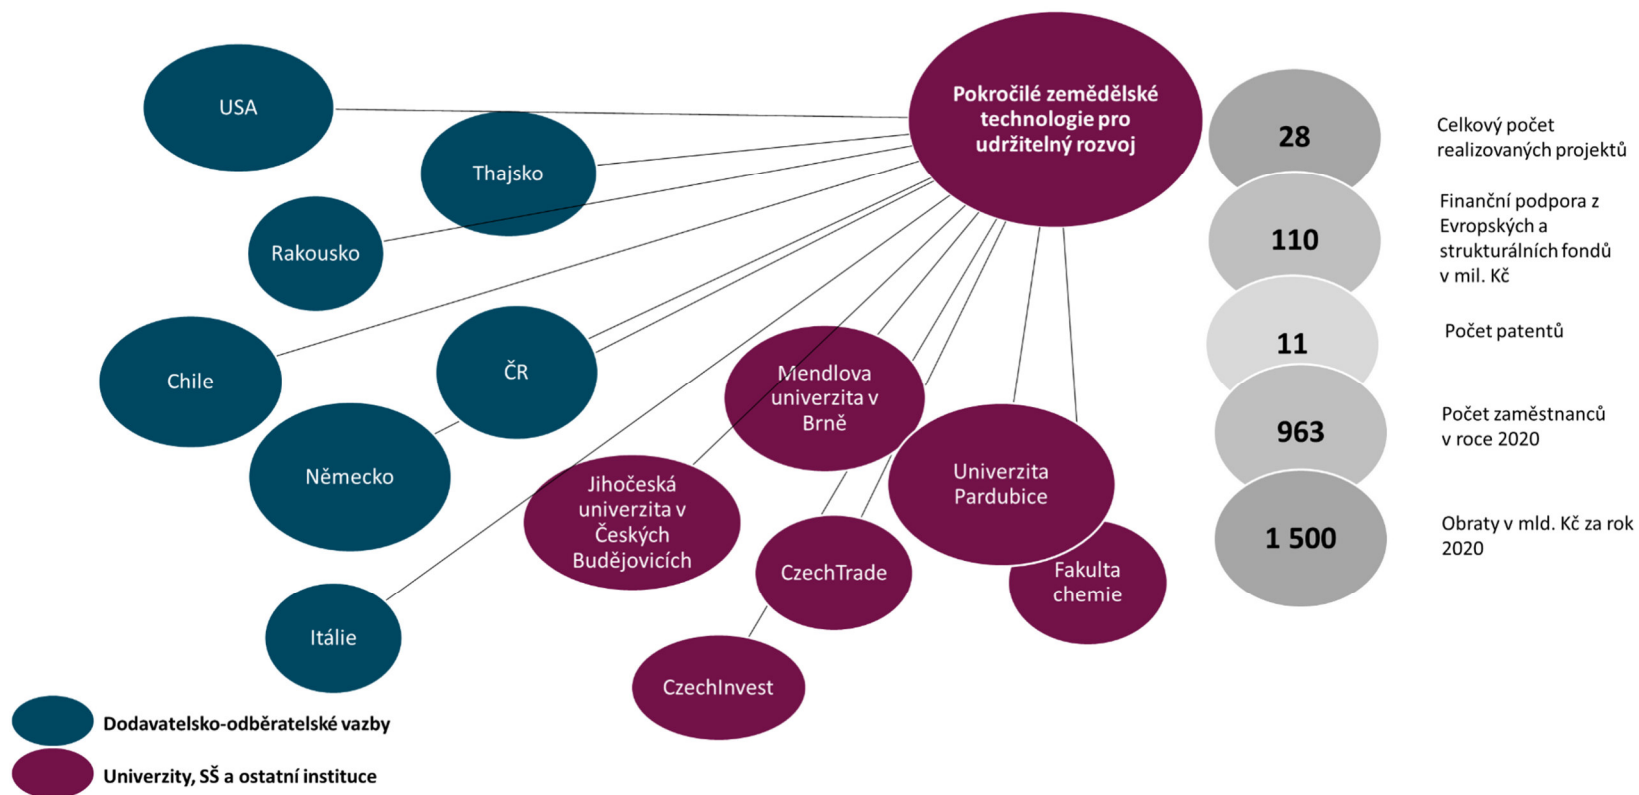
Pokročilé zemědělské technologie pro udržitelný rozvoj

USA

Thajsko

Rakousko

Chile

ČR

Německo

Itálie

Mendlova univerzita v Brně

Jihočeská univerzita v Českých Budějovicích

CzechTrade

CzechInvest

Univerzita Pardubice

Fakulta chemie

28

Celkový počet realizovaných projektů

110

Finanční podpora z Evropských a strukturálních fondů v mil. Kč

11

Počet patentů

963

Počet zaměstnanců v roce 2020

1 500

Obraty v mld. Kč za rok 2020

Dodavatelsko-odběratelské vazby

Univerzity, SŠ a ostatní instituce